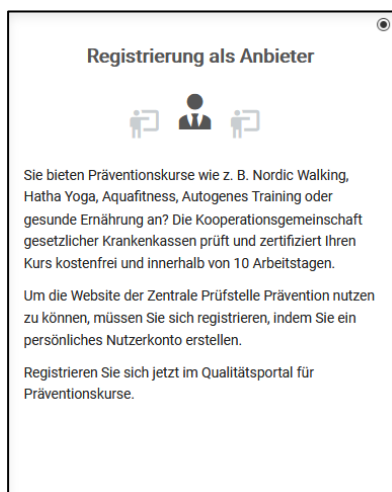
Registrierung als Anbieter

Sie bieten Präventionskurse wie z. B. Nordic Walking, Hatha Yoga, Aquafitness, Autogenes Training oder gesunde Ernährung an? Die Kooperationsgemeinschaft gesetzlicher Krankenkassen prüft und zertifiziert Ihren Kurs kostenfrei und innerhalb von 10 Arbeitstagen.

Um die Website der Zentrale Prüfstelle Prävention nutzen zu können, müssen Sie sich registrieren, indem Sie ein persönliches Nutzerkonto erstellen.

Registrieren Sie sich jetzt im Qualitätsportal für Präventionskurse.